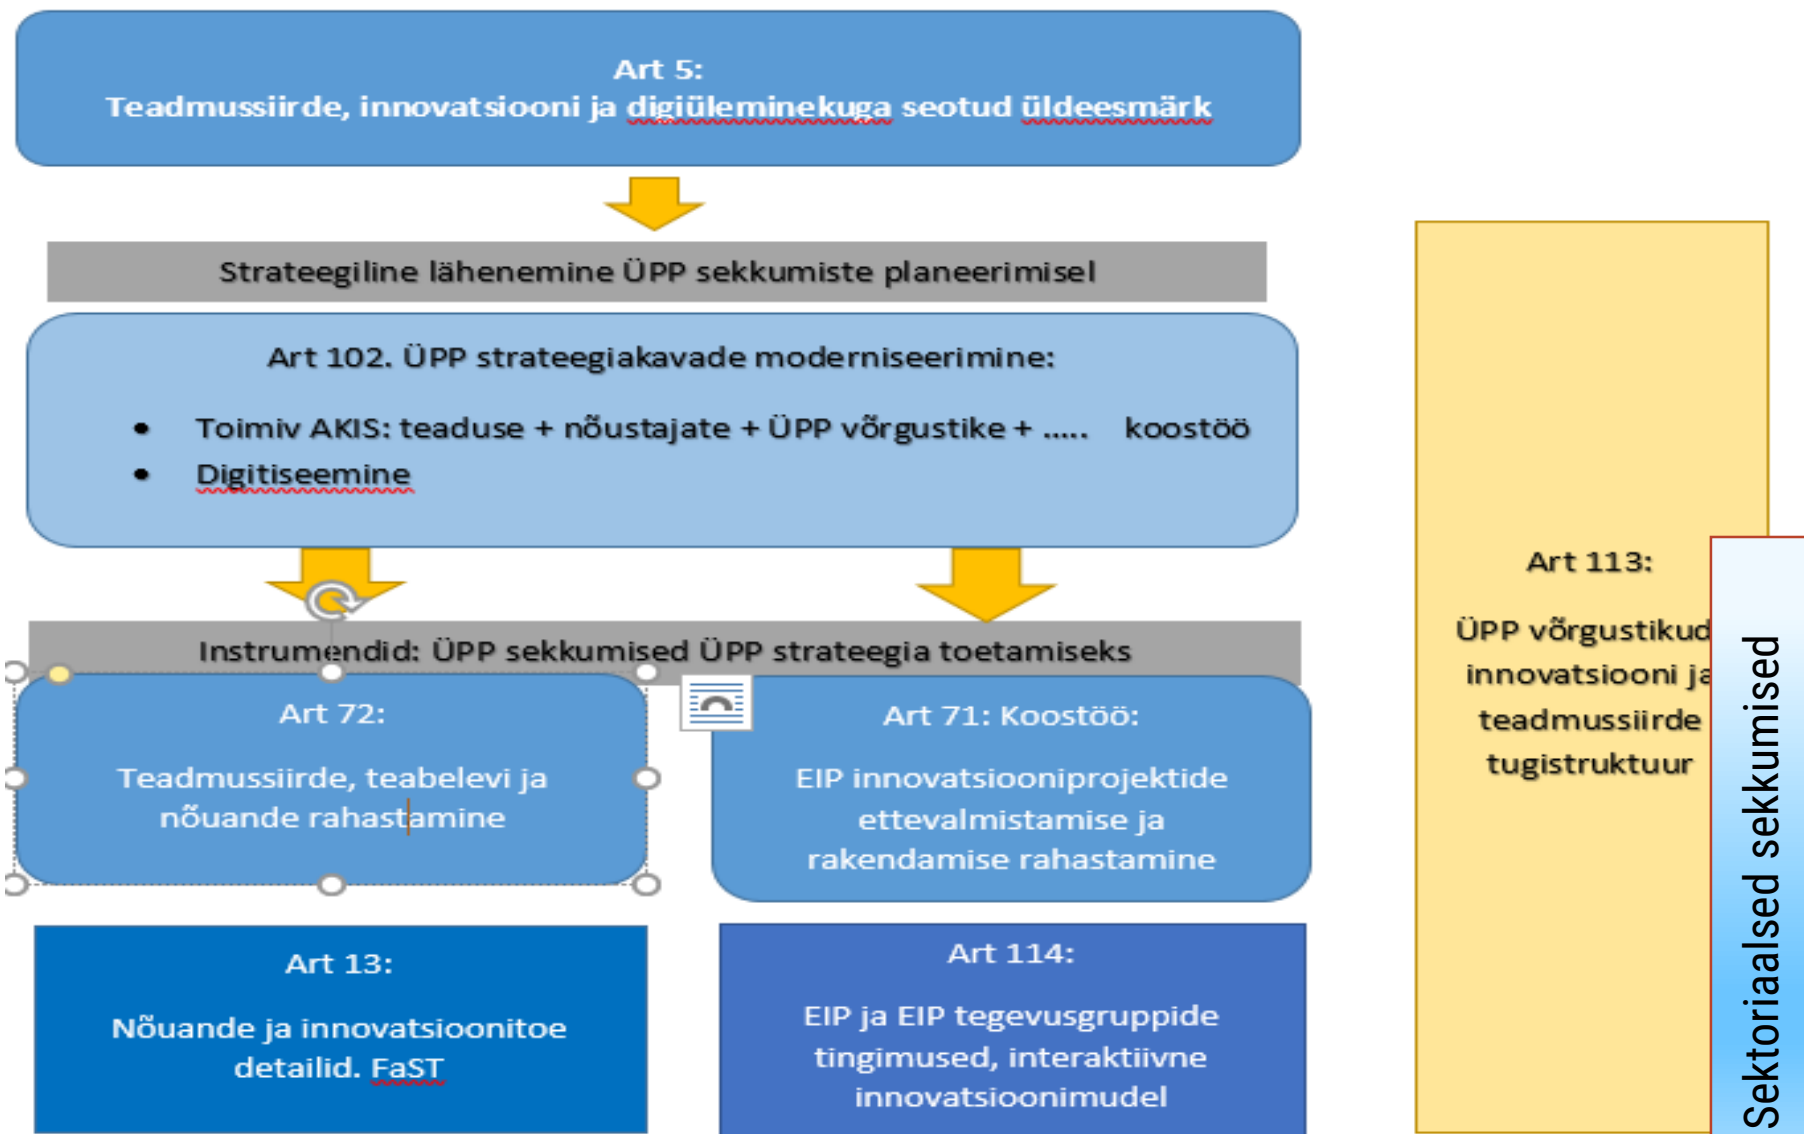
Art 5:
Teadmussiirde, innovatsiooni ja digiüleminekuga seotud üldeesmärk

Strateegiline lähenemine ÜPP sekkumiste planeerimisel

Art 102. ÜPP strateegiakavade moderniseerimine:

- Toimiv AKIS: teaduse + nõustajate + ÜPP võrgustike + ..... koostöö
- Digitiseemine

Instrumendid: ÜPP sekkumised ÜPP strateegia toetamiseks

Art 72:

Teadmussiirde, teabelevi ja nõuande rahastamine

Art 71: Koostöö:

EIP innovatsiooniprojektide ettevalmistamise ja rakendamise rahastamine

Art 13:

Nõuande ja innovatsioonitoe detailid. FaST

Art 114:

EIP ja EIP tegevusgruppide tingimused, interaktiivne innovatsioonimudel

Art 113:

ÜPP võrgustikud innovatsiooni ja teadmussiirde tugistruktuur

Sektoriaalsed sekkumised